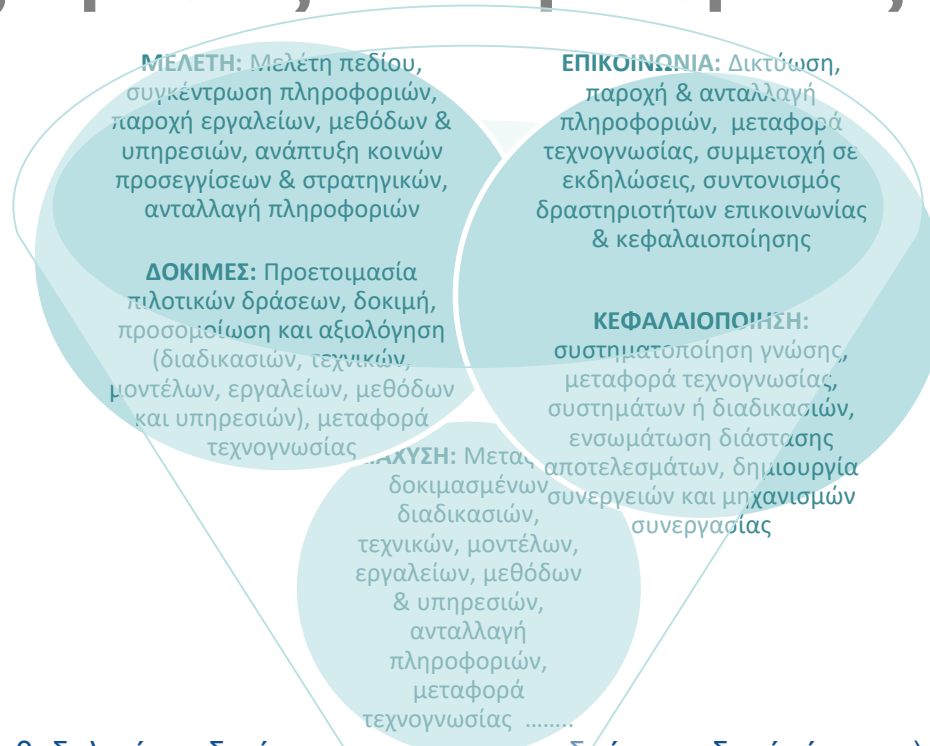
ΜΕΛΕΤΗ: Μελέτη πεδίου, συγκέντρωση πληροφοριών, παροχή εργαλείων, μεθόδων & υπηρεσιών, ανάπτυξη κοινών προσεγγίσεων & στρατηγικών, ανταλλαγή πληροφοριών

ΔΟΚΙΜΕΣ: Προετοιμασία πιλοτικών δράσεων, δοκιμή, προσομοίωση και αξιολόγηση (διαδικασιών, τεχνικών, μοντέλων, εργαλείων, μεθόδων και υπηρεσιών), μεταφορά τεχνογνωσίας

ΕΠΙΚΟΙΝΩΝΙΑ: Δικτύωση, παροχή & ανταλλαγή πληροφοριών, μεταφορά τεχνογνωσίας, συμμετοχή σε εκδηλώσεις, συντονισμός δραστηριοτήτων επικοινωνίας & κεφαλαιοποίησης

ΚΕΦΑΛΑΙΟΠΟΙΗΣΗ: συστηματοποίηση γνώσης, μεταφορά τεχνογνωσίας, συστημάτων ή διαδικασιών, ενσωμάτωση διάστασης αποτελεσμάτων, δημιουργία συνεργειών και μηχανισμών συνεργασίας

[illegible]ΑΧΥΣΗ: Μετα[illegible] δοκιμασμένων διαδικασιών, τεχνικών, μοντέλων, εργαλείων, μεθόδων & υπηρεσιών, ανταλλαγή πληροφοριών, μεταφορά τεχνογνωσίας ........